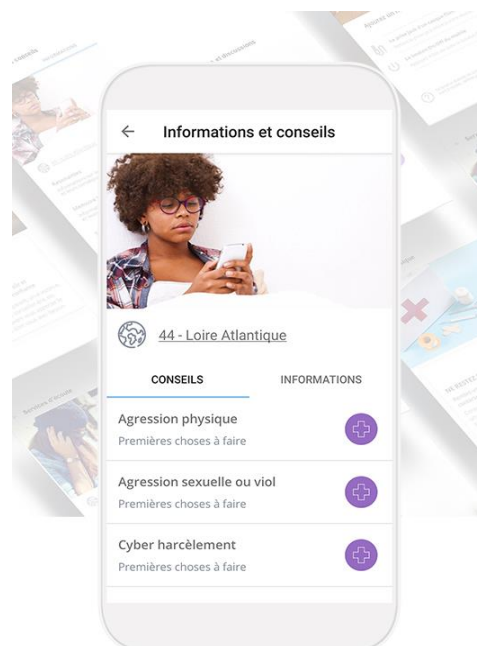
Informations et conseils

44 - Loire Atlantique

CONSEILS

INFORMATIONS

Agression physique

Premières choses à faire

Agression sexuelle ou viol

Premières choses à faire

Cyber harcèlement

Premières choses à faire